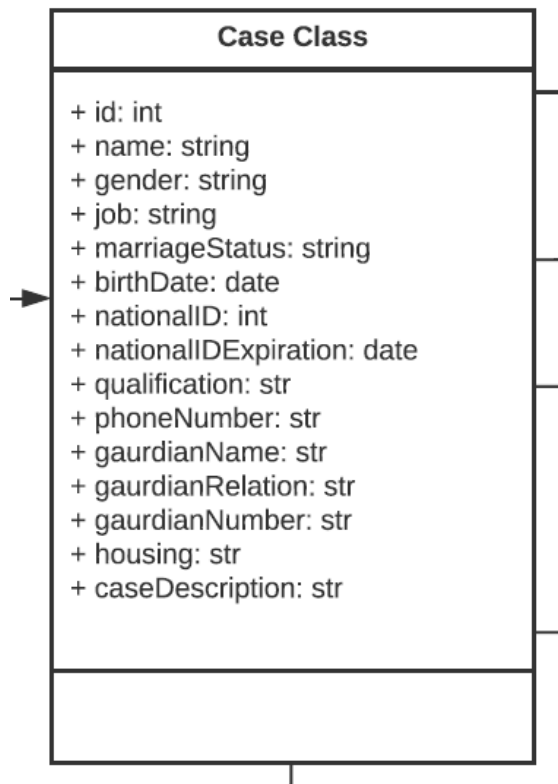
Case Class

+ id: int
+ name: string
+ gender: string
+ job: string
+ marriageStatus: string
+ birthDate: date
+ nationalID: int
+ nationalIDExpiration: date
+ qualification: str
+ phoneNumber: str
+ gaurdianName: str
+ gaurdianRelation: str
+ gaurdianNumber: str
+ housing: str
+ caseDescription: str